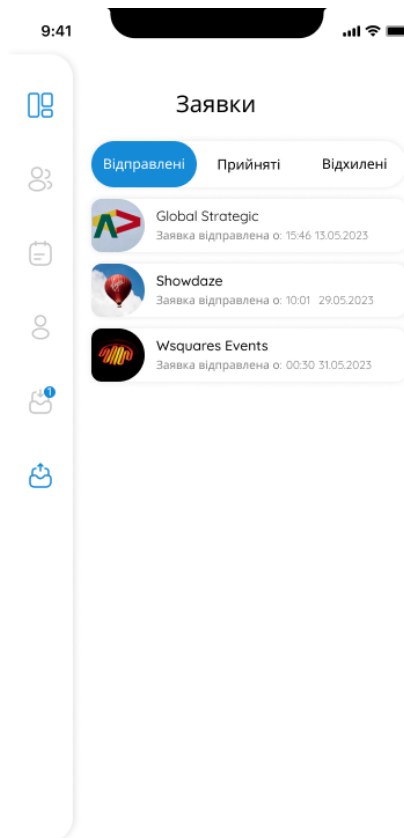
9:41

1

Заявки

Відправлені Прийняті Відхилені

Global Strategic
Заявка відправлена о: 15:46 13.05.2023

Showdaze
Заявка відправлена о: 10:01 29.05.2023

Wsquares Events
Заявка відправлена о: 00:30 31.05.2023